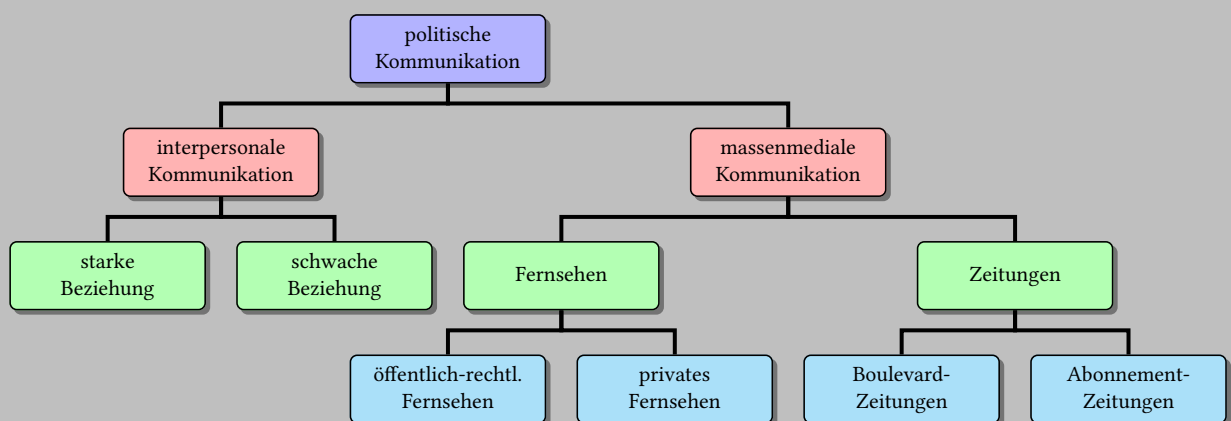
politische Kommunikation

interpersonale Kommunikation

massenmediale Kommunikation

starke Beziehung

schwache Beziehung

Fernsehen

Zeitungen

öffentlich-rechtl. Fernsehen

privates Fernsehen

Boulevard-Zeitungen

Abonnement-Zeitungen